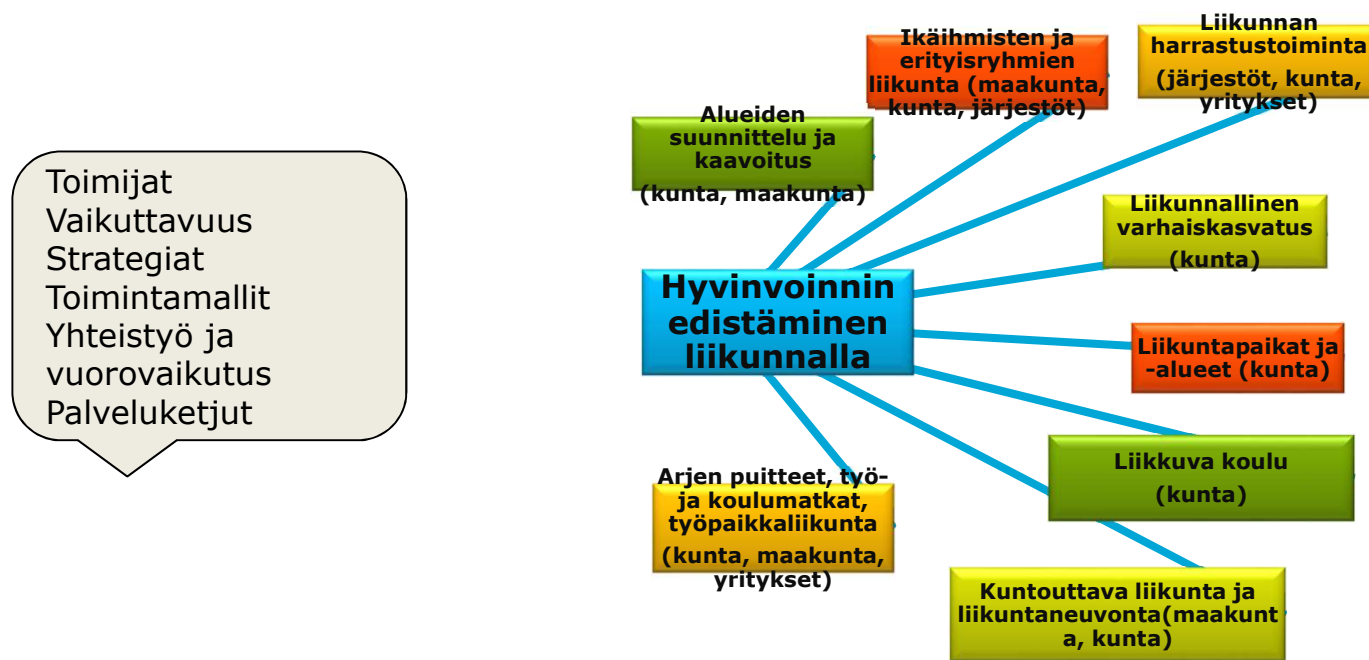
Toimijat
Vaikuttavuus
Strategiat
Toimintamallit
Yhteistyö ja vuorovaikutus
Palveluketjut

Hyvinvoinnin edistäminen liikunnalla

Alueiden suunnittelu ja kaavoitus
(kunta, maakunta)

Ikäihmisten ja erityisryhmien liikunta (maakunta, kunta, järjestöt)

Liikunnan harrastustoiminta
(järjestöt, kunta, yritykset)

Liikunnallinen varhaiskasvatus
(kunta)

Liikuntapaikat ja -alueet (kunta)

Liikkuva koulu
(kunta)

Kuntouttava liikunta ja liikuntaneuvonta(maakunta, kunta)

Arjen puitteet, työ- ja koulumatkat, työpaikkaliikunta
(kunta, maakunta, yritykset)